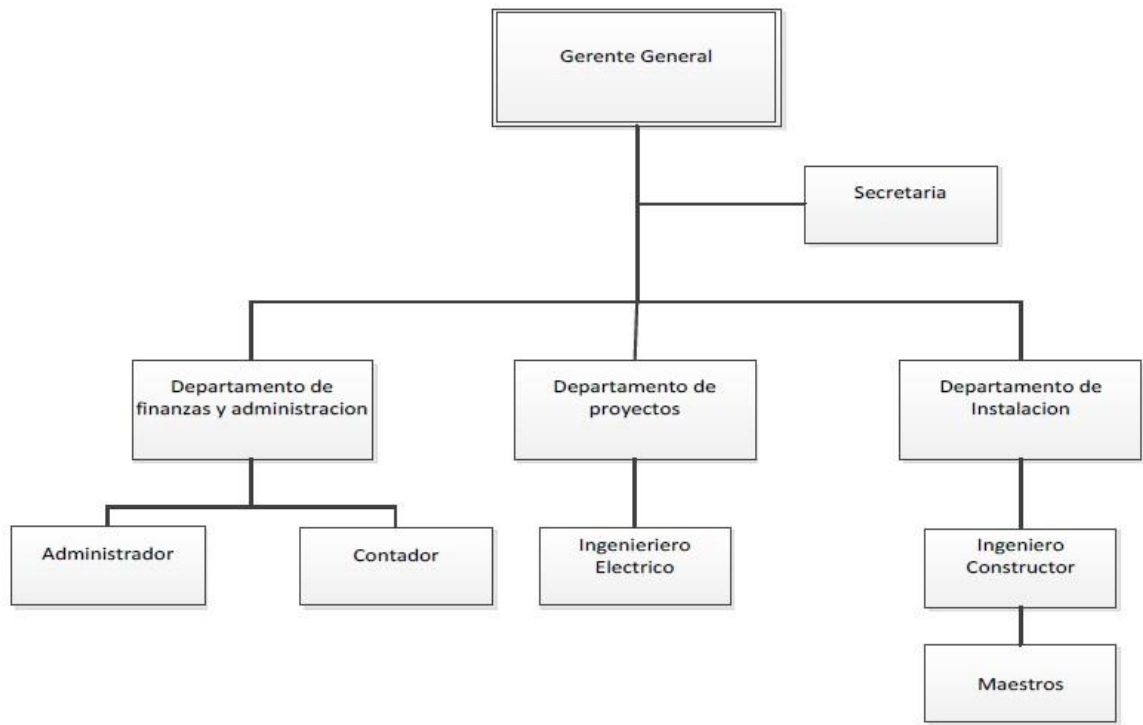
Gerente General

Secretaria

Departamento de finanzas y administracion

Departamento de proyectos

Departamento de Instalacion

Administrador

Contador

Ingenieriero Electrico

Ingeniero Constructor

Maestros